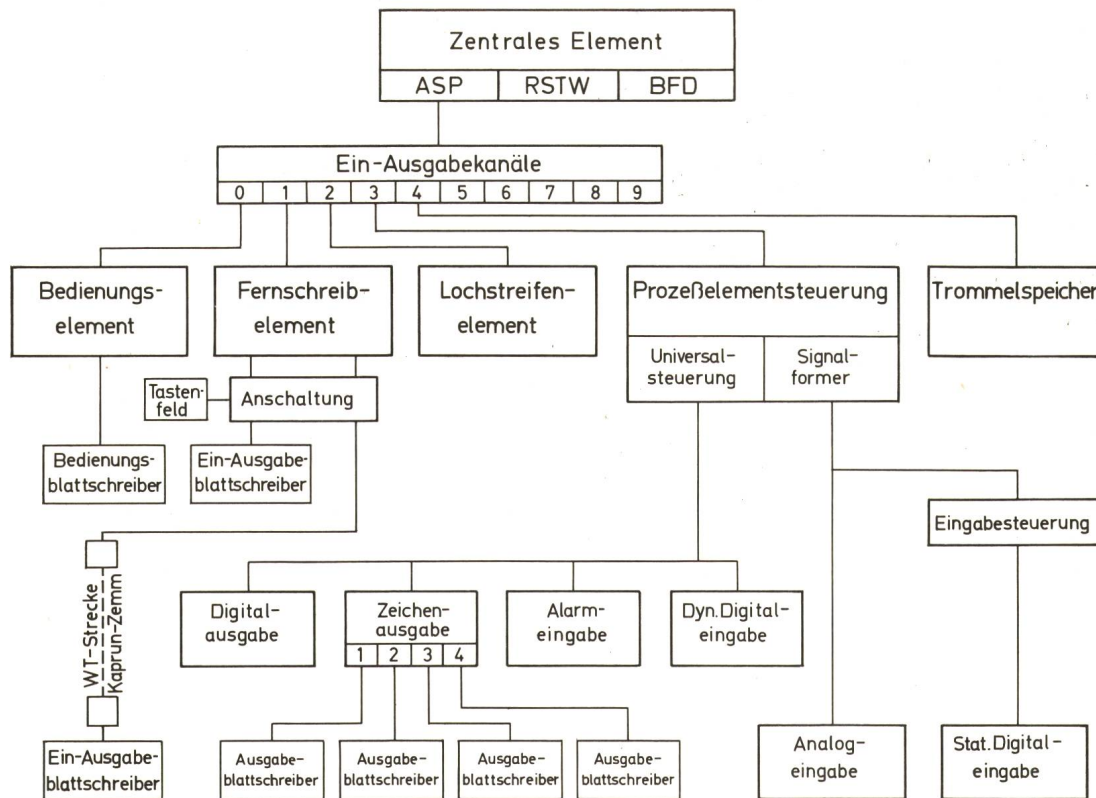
Zentrales Element

| ASP | RSTW | BFD |
|---|---|---|

Ein-Ausgabekanäle

| 0 | 1 | 2 | 3 | 4 | 5 | 6 | 7 | 8 | 9 |
|---|---|---|---|---|---|---|---|---|---|

Bedienungselement

Fernschreibelement

Lochstreifenelement

Prozeßelementsteuerung

Universalsteuerung

Signalformer

Trommelspeicher

Tastenfeld

Anschaltung

Bedienungsblattschreiber

Ein-Ausgabeblattschreiber

Eingabesteuerung

WT-Strecke Kaprun-Zemm

Digitalausgabe

Zeichenausgabe

| 1 | 2 | 3 | 4 |
|---|---|---|---|

Alarmeingabe

Dyn.Digitaleingabe

Ein-Ausgabeblattschreiber

Ausgabeblattschreiber

Ausgabeblattschreiber

Ausgabeblattschreiber

Ausgabeblattschreiber

Analogeingabe

Stat.Digitaleingabe